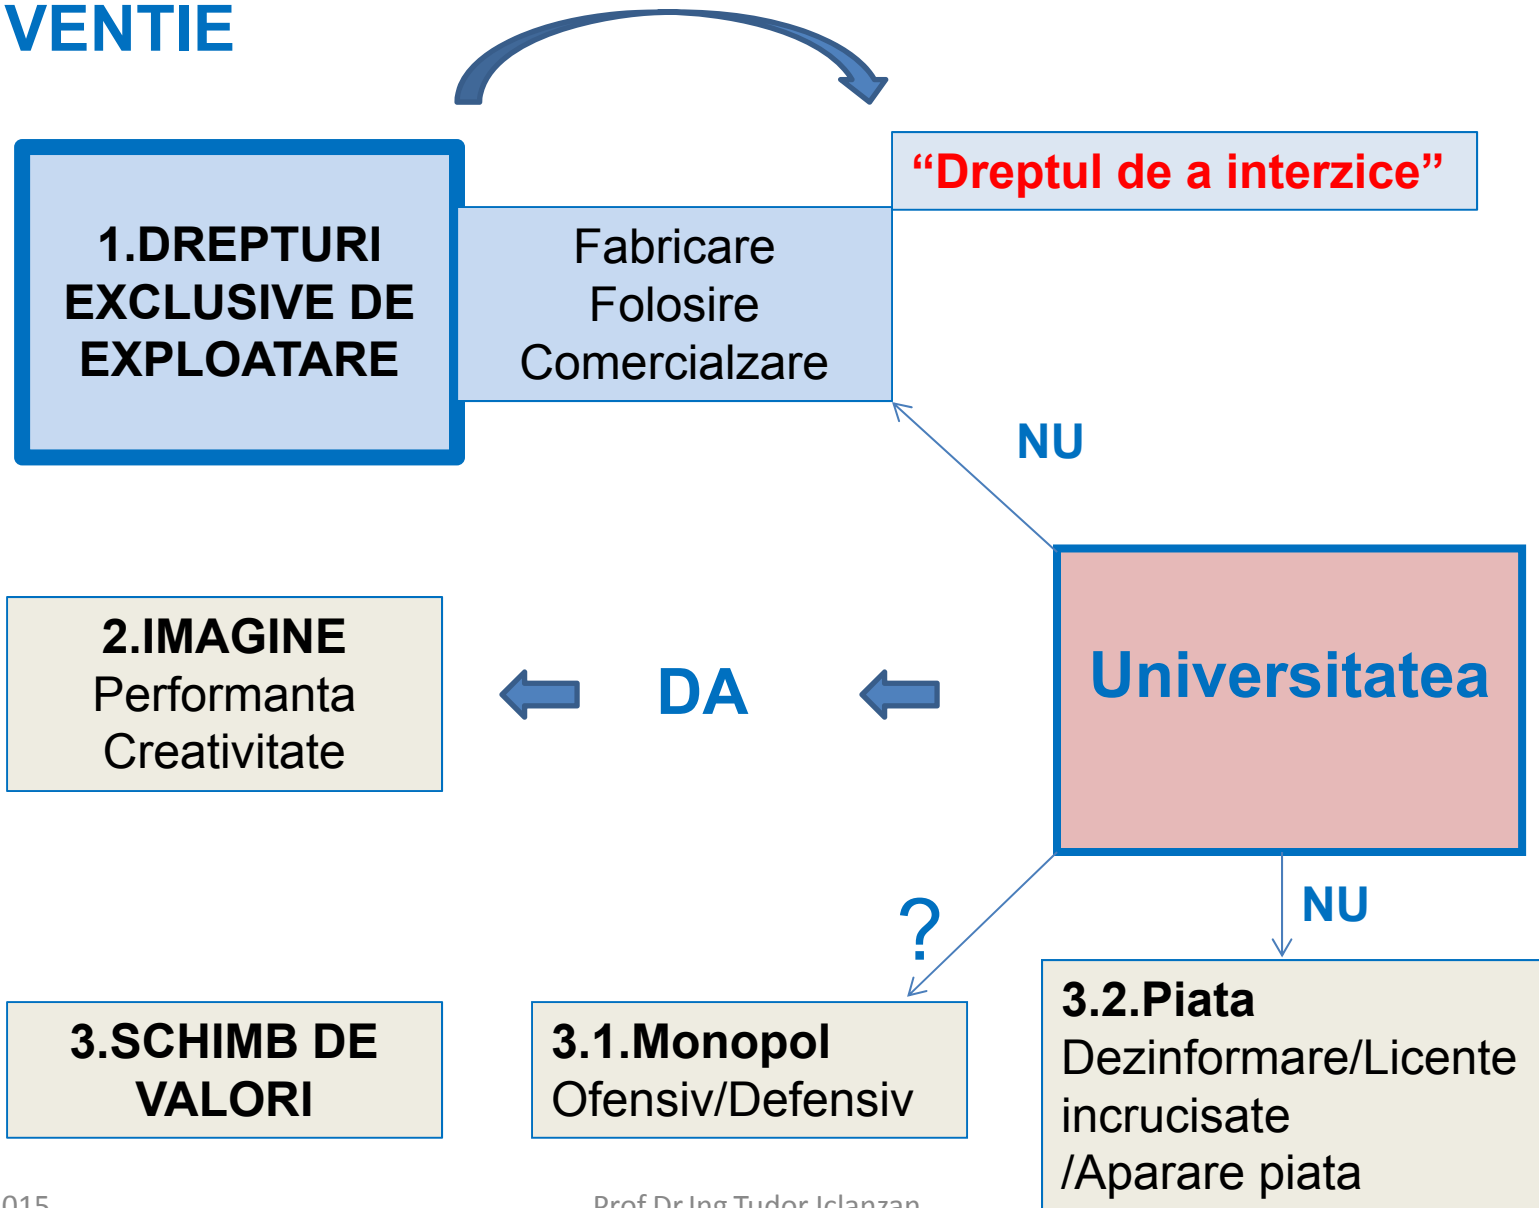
VENTIE

"Dreptul de a interzice"

1.DREPTURI EXCLUSIVE DE EXPLOATARE

Fabricare
Folosire
Comercialzare

NU

2.IMAGINE
Performanta
Creativitate

DA

Universitatea

?

NU

3.SCHIMB DE VALORI

3.1.Monopol
Ofensiv/Defensiv

3.2.Piata
Dezinformare/Licente incrucisate /Aparare piata

015

Prof Dr Ing Tudor Iclanzan